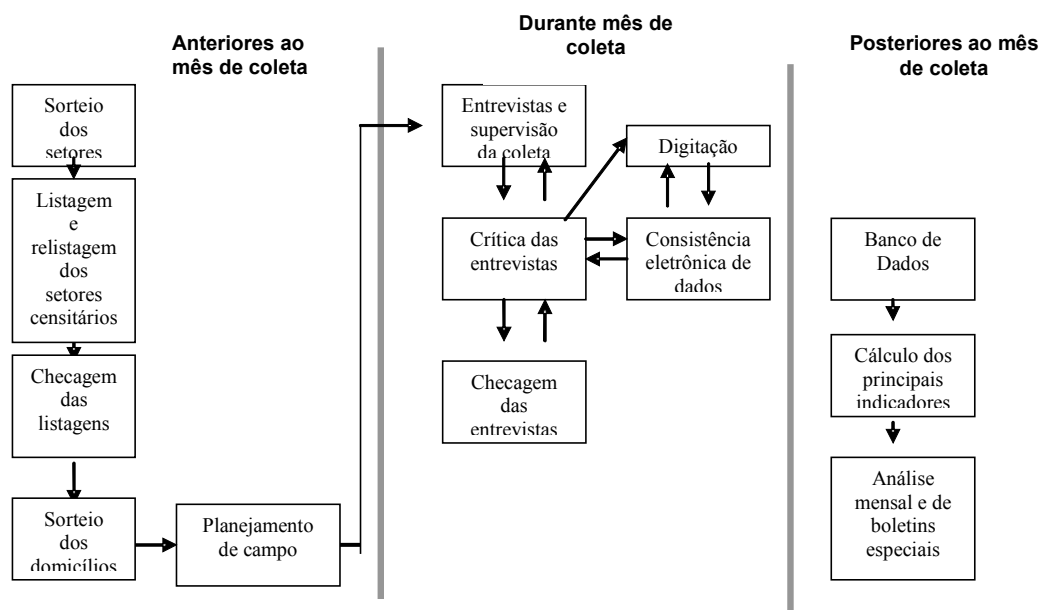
Anteriores ao mês de coleta

Sorteio dos setores

Listagem e relistagem dos setores censitários

Checagem das listagens

Sorteio dos domicílios

Planejamento de campo

Durante mês de coleta

Entrevistas e supervisão da coleta

Digitação

Crítica das entrevistas

Consistência eletrônica de dados

Checagem das entrevistas

Posteriores ao mês de coleta

Banco de Dados

Cálculo dos principais indicadores

Análise mensal e de boletins especiais